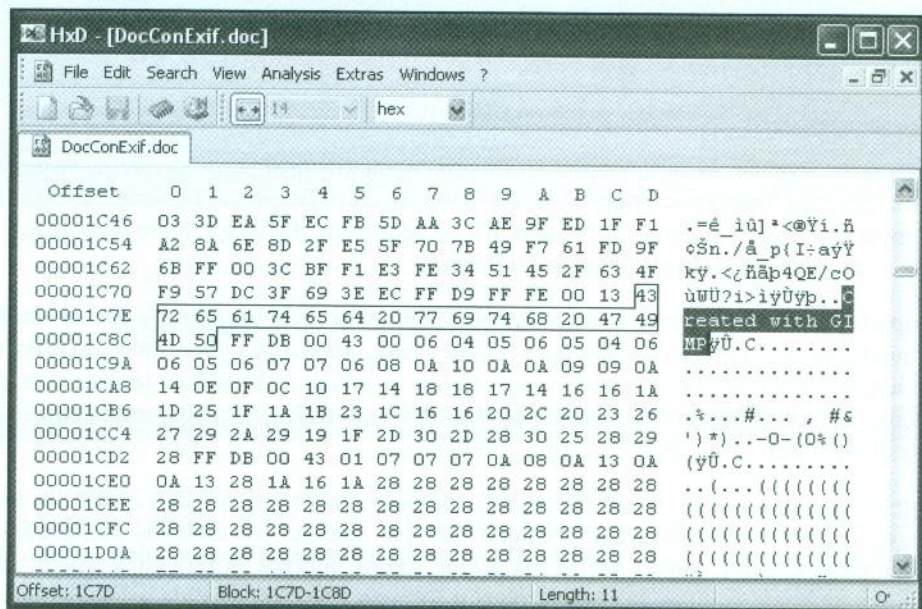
HxD - [DocConExif.doc]

File Edit Search View Analysis Extras Windows ?

14 hex

DocConExif.doc

| Offset | 0 | 1 | 2 | 3 | 4 | 5 | 6 | 7 | 8 | 9 | A | B | C | D | |
|---|---|---|---|---|---|---|---|---|---|---|---|---|---|---|---|
| 00001C46 | 03 | 3D | EA | 5F | EC | FB | 5D | AA | 3C | AE | 9F | ED | 1F | F1 | .=ê_ìû]ª<®Ÿí.ñ |
| 00001C54 | A2 | 8A | 6E | 8D | 2F | E5 | 5F | 70 | 7B | 49 | F7 | 61 | FD | 9F | ¢Šn./å_p{I÷aýŸ |
| 00001C62 | 6B | FF | 00 | 3C | BF | F1 | E3 | FE | 34 | 51 | 45 | 2F | 63 | 4F | kÿ.<¿ñãþ4QE/cO |
| 00001C70 | F9 | 57 | DC | 3F | 69 | 3E | EC | FF | D9 | FF | FE | 00 | 13 | 43 | ùWÜ?i>ìÿÙÿþ..C |
| 00001C7E | 72 | 65 | 61 | 74 | 65 | 64 | 20 | 77 | 69 | 74 | 68 | 20 | 47 | 49 | reated with GI |
| 00001C8C | 4D | 50 | FF | DB | 00 | 43 | 00 | 06 | 04 | 05 | 06 | 05 | 04 | 06 | MPÿÛ.C........ |
| 00001C9A | 06 | 05 | 06 | 07 | 07 | 06 | 08 | 0A | 10 | 0A | 0A | 09 | 09 | 0A | .............. |
| 00001CA8 | 14 | 0E | 0F | 0C | 10 | 17 | 14 | 18 | 18 | 17 | 14 | 16 | 16 | 1A | .............. |
| 00001CB6 | 1D | 25 | 1F | 1A | 1B | 23 | 1C | 16 | 16 | 20 | 2C | 20 | 23 | 26 | .%...#... , #& |
| 00001CC4 | 27 | 29 | 2A | 29 | 19 | 1F | 2D | 30 | 2D | 28 | 30 | 25 | 28 | 29 | ')*)..-0-(0%() |
| 00001CD2 | 28 | FF | DB | 00 | 43 | 01 | 07 | 07 | 07 | 0A | 08 | 0A | 13 | 0A | (ÿÛ.C......... |
| 00001CE0 | 0A | 13 | 28 | 1A | 16 | 1A | 28 | 28 | 28 | 28 | 28 | 28 | 28 | 28 | ..(...(((((((( |
| 00001CEE | 28 | 28 | 28 | 28 | 28 | 28 | 28 | 28 | 28 | 28 | 28 | 28 | 28 | 28 | (((((((((((((( |
| 00001CFC | 28 | 28 | 28 | 28 | 28 | 28 | 28 | 28 | 28 | 28 | 28 | 28 | 28 | 28 | (((((((((((((( |
| 00001D0A | 28 | 28 | 28 | 28 | 28 | 28 | 28 | 28 | 28 | 28 | 28 | 28 | 28 | 28 | (((((((((((((( |

Offset: 1C7D Block: 1C7D-1C8D Length: 11